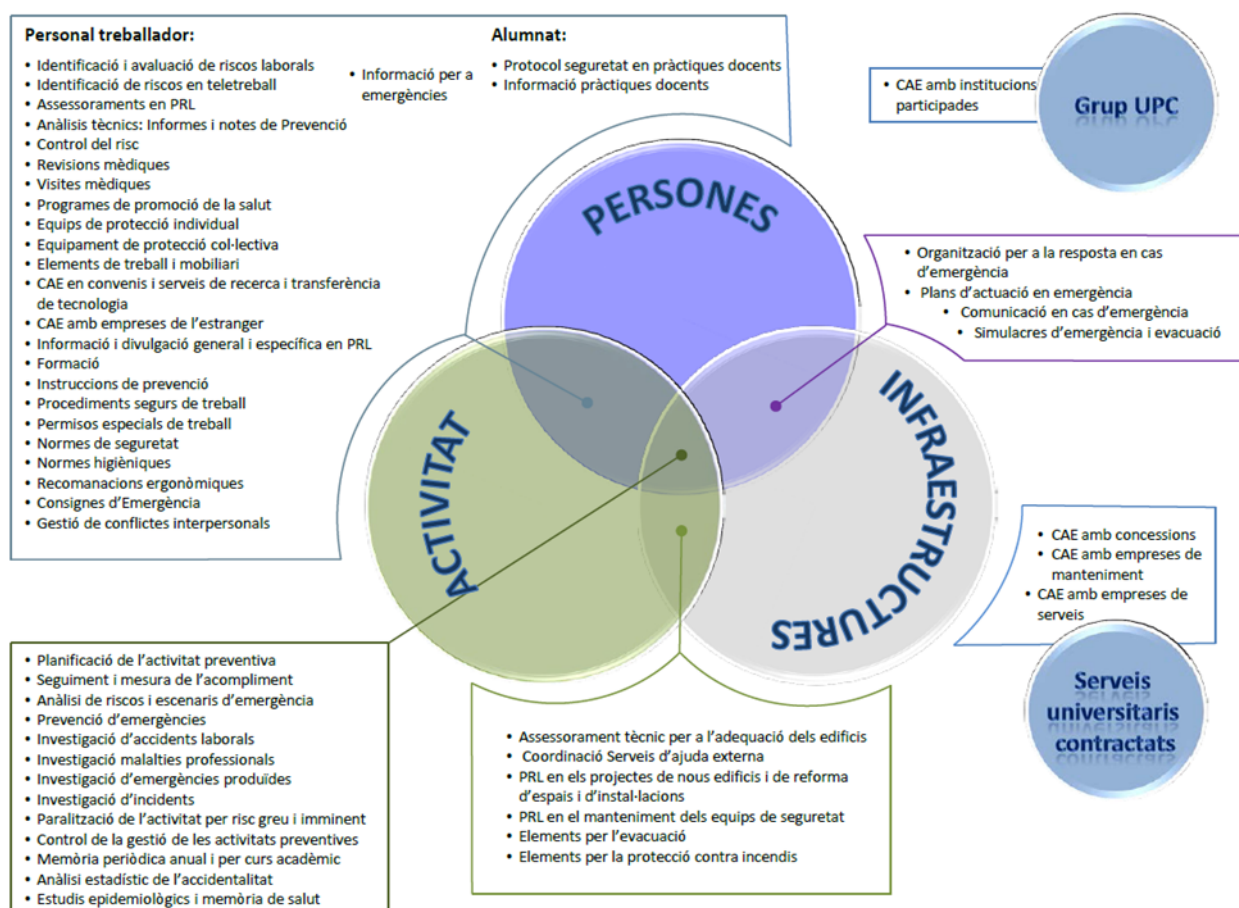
**Personal treballador:**
- Identificació i avaluació de riscos laborals
- Identificació de riscos en teletreball
- Assessoraments en PRL
- Anàlisis tècnics: Informes i notes de Prevenció
- Control del risc
- Revisions mèdiques
- Visites mèdiques
- Programes de promoció de la salut
- Equips de protecció individual
- Equipament de protecció col·lectiva
- Elements de treball i mobiliari
- CAE en convenis i serveis de recerca i transferència de tecnologia
- CAE amb empreses de l'estranger
- Informació i divulgació general i específica en PRL
- Formació
- Instruccions de prevenció
- Procediments segurs de treball
- Permisos especials de treball
- Normes de seguretat
- Normes higièniques
- Recomanacions ergonòmiques
- Consignes d'Emergència
- Gestió de conflictes interpersonals

- Informació per a emergències

**Alumnat:**
- Protocol seguretat en pràctiques docents
- Informació pràctiques docents

- CAE amb institucions participades

Grup UPC

PERSONES

- Organització per a la resposta en cas d'emergència
- Plans d'actuació en emergència
- Comunicació en cas d'emergència
- Simulacres d'emergència i evacuació

ACTIVITAT

INFRAESTRUCTURES

- CAE amb concessions
- CAE amb empreses de manteniment
- CAE amb empreses de serveis

Serveis universitaris contractats

- Planificació de l'activitat preventiva
- Seguiment i mesura de l'acompliment
- Anàlisi de riscos i escenaris d'emergència
- Prevenció d'emergències
- Investigació d'accidents laborals
- Investigació malalties professionals
- Investigació d'emergències produïdes
- Investigació d'incidents
- Paralització de l'activitat per risc greu i imminent
- Control de la gestió de les activitats preventives
- Memòria periòdica anual i per curs acadèmic
- Anàlisi estadístic de l'accidentalitat
- Estudis epidemiològics i memòria de salut

- Assessorament tècnic per a l'adequació dels edificis
- Coordinació Serveis d'ajuda externa
- PRL en els projectes de nous edificis i de reforma d'espais i d'instal·lacions
- PRL en el manteniment dels equips de seguretat
- Elements per l'evacuació
- Elements per la protecció contra incendis